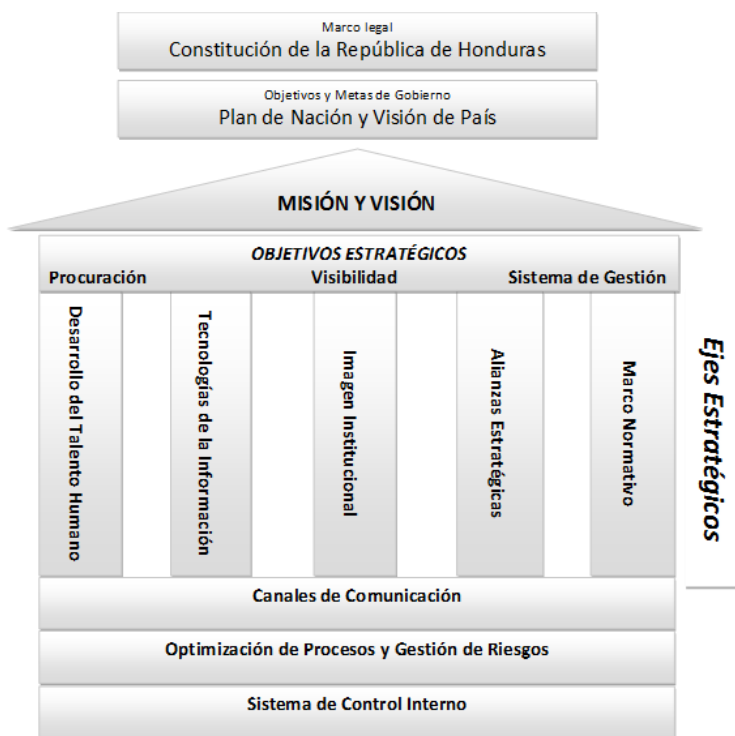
Marco legal
Constitución de la República de Honduras

Objetivos y Metas de Gobierno
Plan de Nación y Visión de País

MISIÓN Y VISIÓN

OBJETIVOS ESTRATÉGICOS
Procuración
Visibilidad
Sistema de Gestión

Desarrollo del Talento Humano
Tecnologías de la Información
Imagen Institucional
Alianzas Estratégicas
Marco Normativo

Ejes Estratégicos

Canales de Comunicación

Optimización de Procesos y Gestión de Riesgos

Sistema de Control Interno